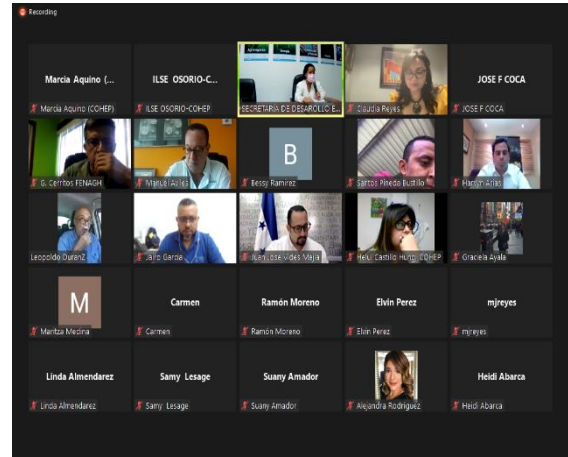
Recording

Marcia Aquino (...
Marcia Aquino (COHEP)

ILSE OSORIO-C...
ILSE OSORIO-COHEP

SECRETARIA DE DESAROLLO E...

Claudia Reyes

JOSE F COCA
JOSE F COCA

G. Cerritos FENAGH

Manuel Aviles

B
Bessy Ramirez

Santos Pineda Bustillo

Hanlyn Arias

Leopoldo DuranZ

Jairo Garcia

Jose Videa Mejia

Heidi Castillo Hung. COHEP

Graciela Ayala

M
Maritza Medina

Carmen
Carmen

Ramón Moreno
Ramón Moreno

Elvin Perez
Elvin Perez

mjreyes
mjreyes

Linda Almendarez
Linda Almendarez

Samy Lesage
Samy Lesage

Suany Amador
Suany Amador

Alejandra Rodriguez

Heidi Abarca
Heidi Abarca